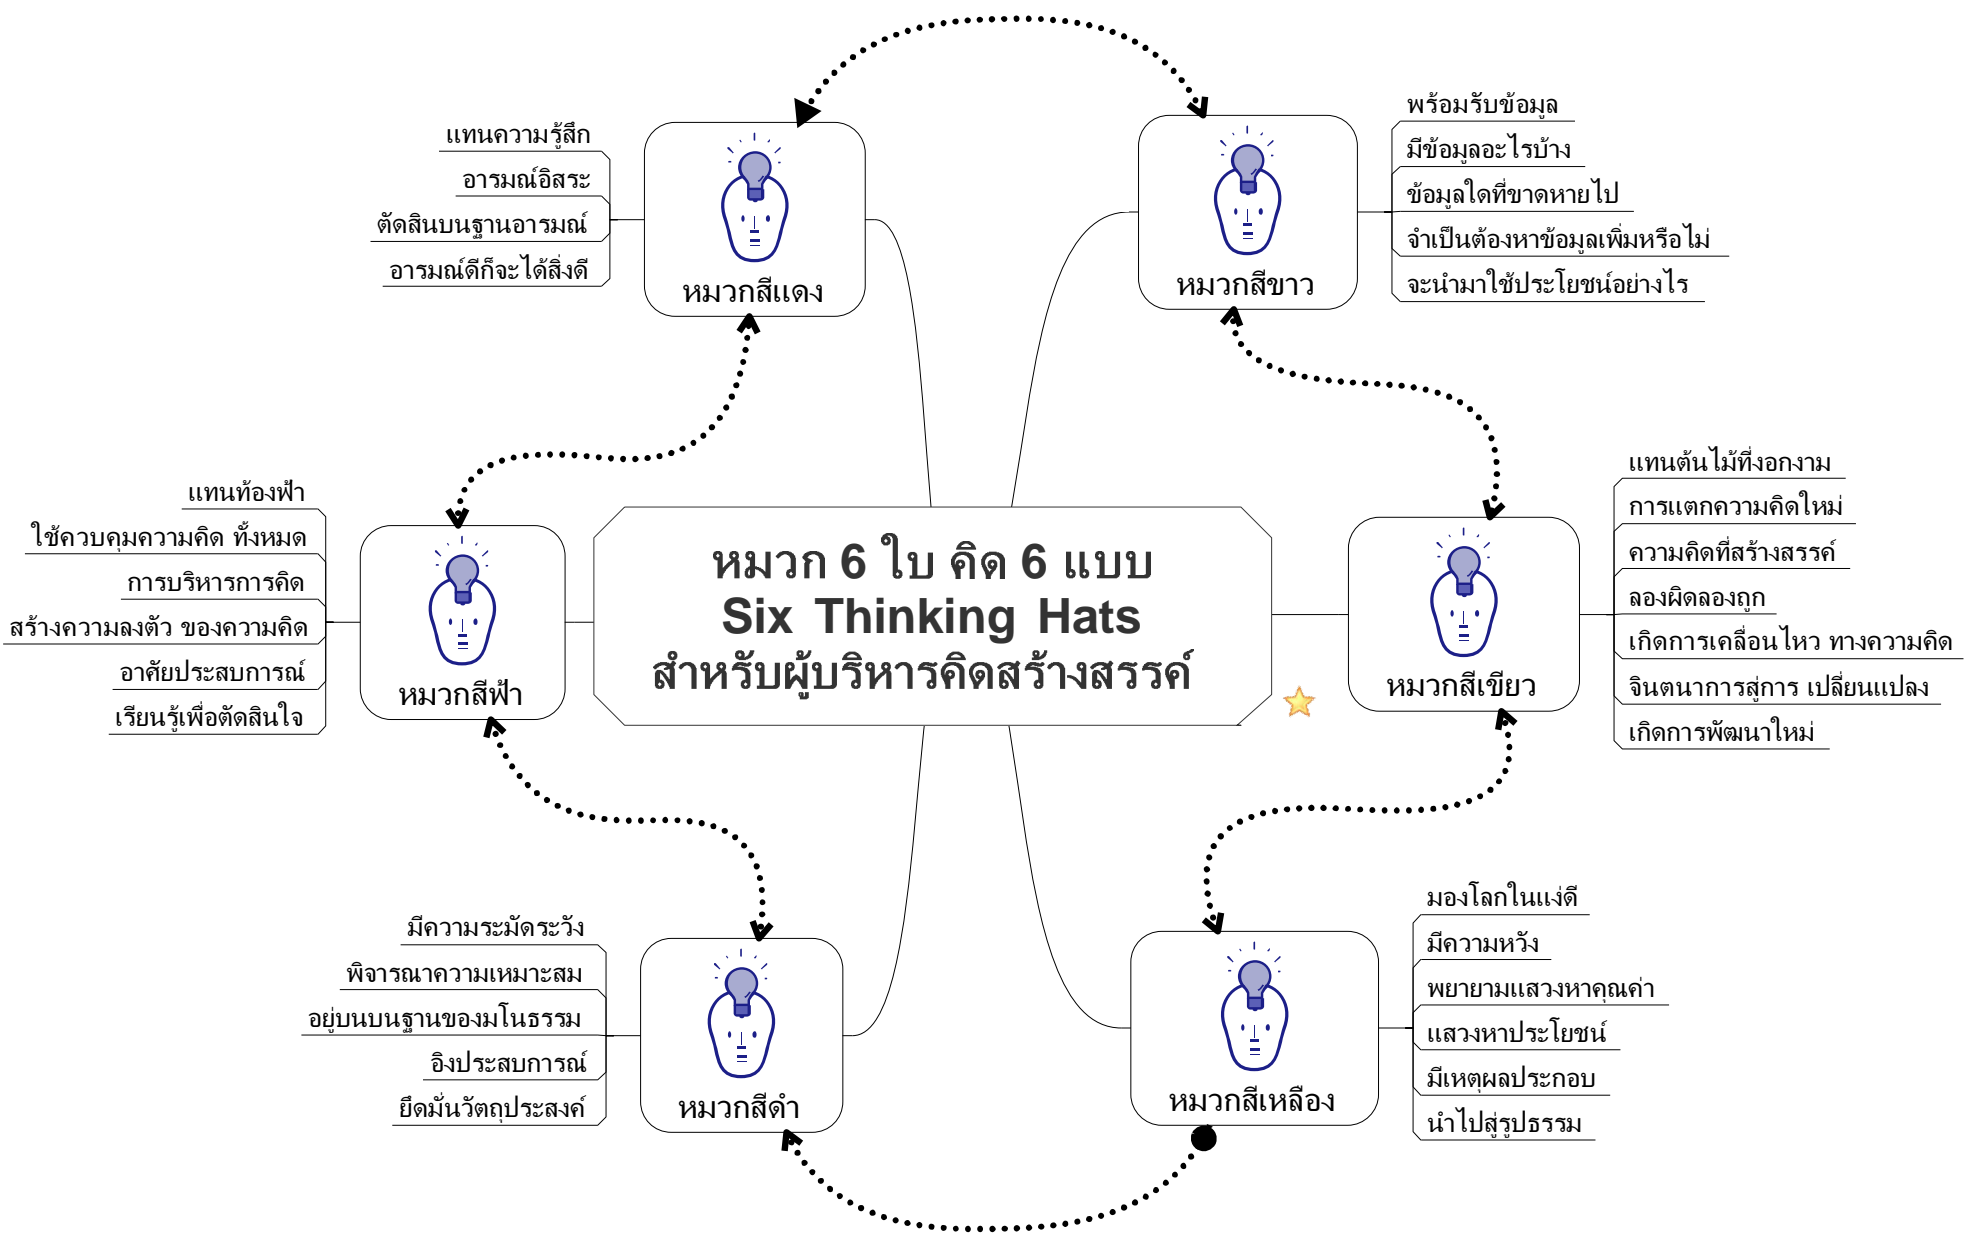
หมวก 6 ใบ คิด 6 แบบ
Six Thinking Hats
สำหรับผู้บริหารคิดสร้างสรรค์

หมวกสีแดง
แทนความรู้สึก
อารมณ์อิสระ
ตัดสินบนฐานอารมณ์
อารมณ์ดีก็จะได้สิ่งดี

หมวกสีขาว
พร้อมรับข้อมูล
มีข้อมูลอะไรบ้าง
ข้อมูลใดที่ขาดหายไป
จำเป็นต้องหาข้อมูลเพิ่มหรือไม่
จะนำมาใช้ประโยชน์อย่างไร

หมวกสีฟ้า
แทนท้องฟ้า
ใช้ควบคุมความคิด ทั้งหมด
การบริหารการคิด
สร้างความลงตัว ของความคิด
อาศัยประสบการณ์
เรียนรู้เพื่อตัดสินใจ

หมวกสีเขียว
แทนต้นไม้ที่งอกงาม
การแตกความคิดใหม่
ความคิดที่สร้างสรรค์
ลองผิดลองถูก
เกิดการเคลื่อนไหว ทางความคิด
จินตนาการสู่การ เปลี่ยนแปลง
เกิดการพัฒนาใหม่

หมวกสีดำ
มีความระมัดระวัง
พิจารณาความเหมาะสม
อยู่บนบนฐานของมโนธรรม
อิงประสบการณ์
ยึดมั่นวัตถุประสงค์

หมวกสีเหลือง
มองโลกในแง่ดี
มีความหวัง
พยายามแสวงหาคุณค่า
แสวงหาประโยชน์
มีเหตุผลประกอบ
นำไปสู่รูปธรรม